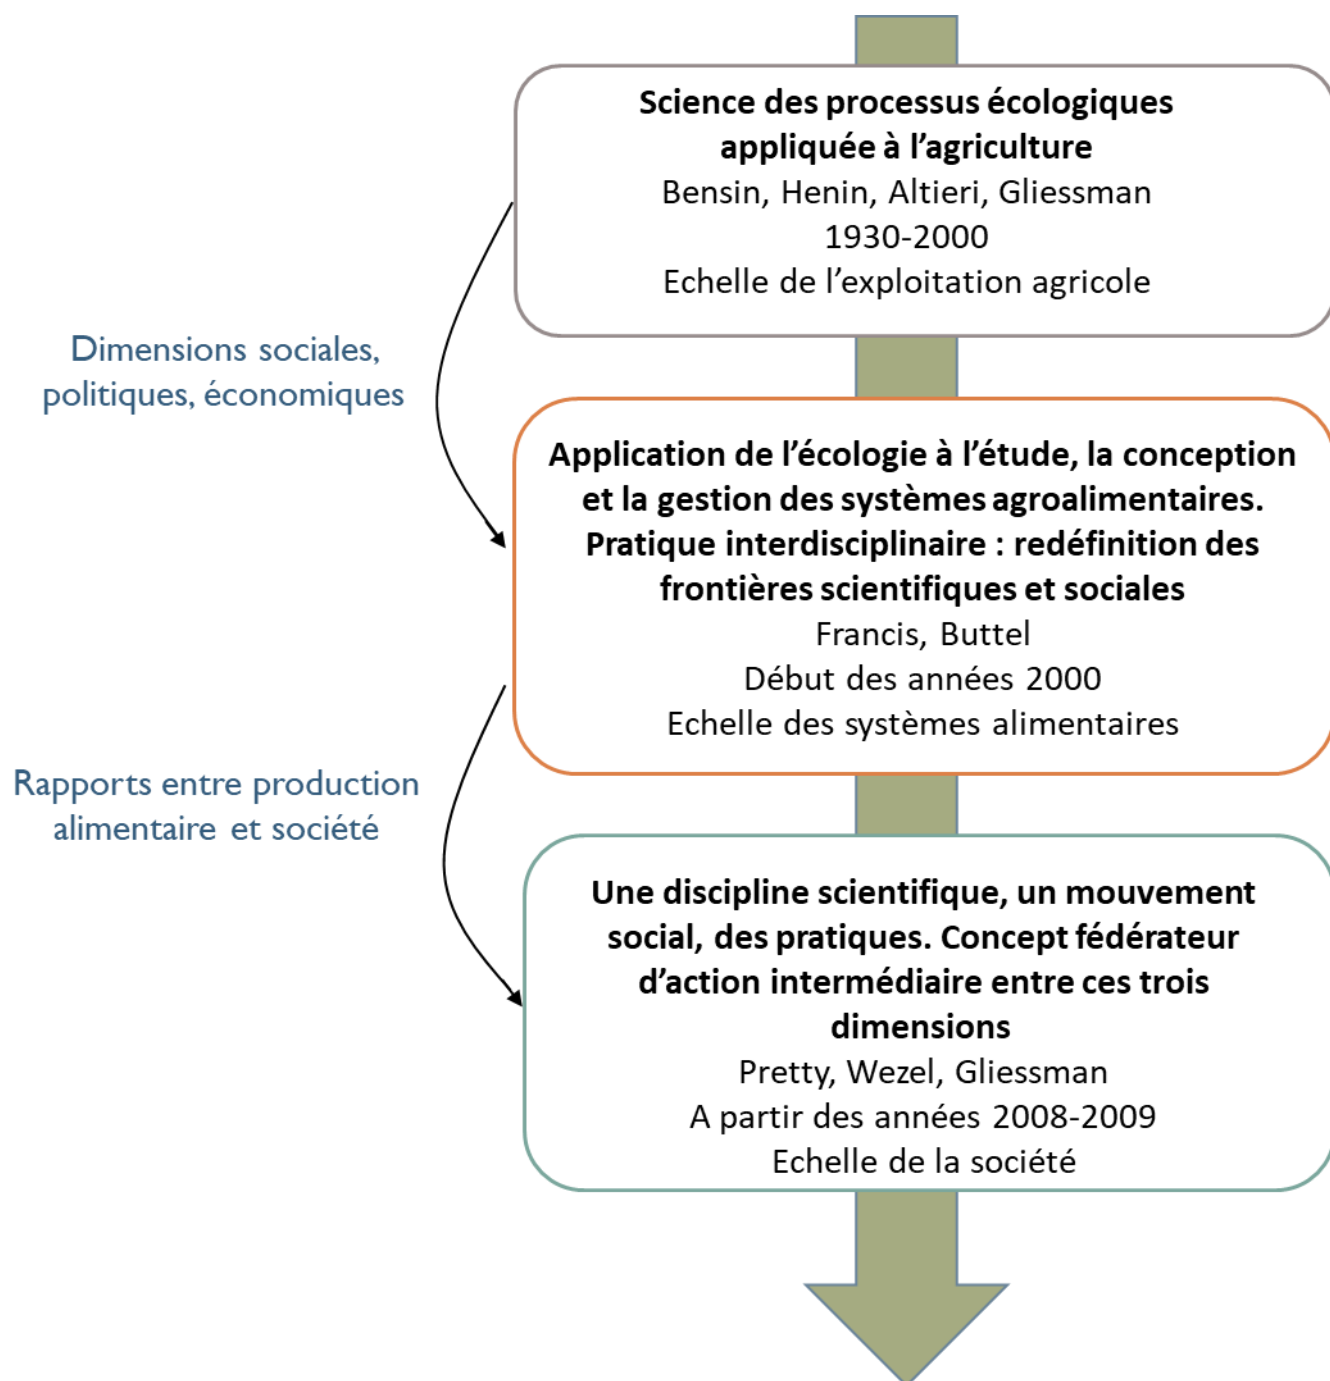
**Science des processus écologiques appliquée à l’agriculture**
Bensin, Henin, Altieri, Gliessman
1930-2000
Echelle de l’exploitation agricole

Dimensions sociales, politiques, économiques

**Application de l’écologie à l’étude, la conception et la gestion des systèmes agroalimentaires. Pratique interdisciplinaire : redéfinition des frontières scientifiques et sociales**
Francis, Buttel
Début des années 2000
Echelle des systèmes alimentaires

Rapports entre production alimentaire et société

**Une discipline scientifique, un mouvement social, des pratiques. Concept fédérateur d’action intermédiaire entre ces trois dimensions**
Pretty, Wezel, Gliessman
A partir des années 2008-2009
Echelle de la société